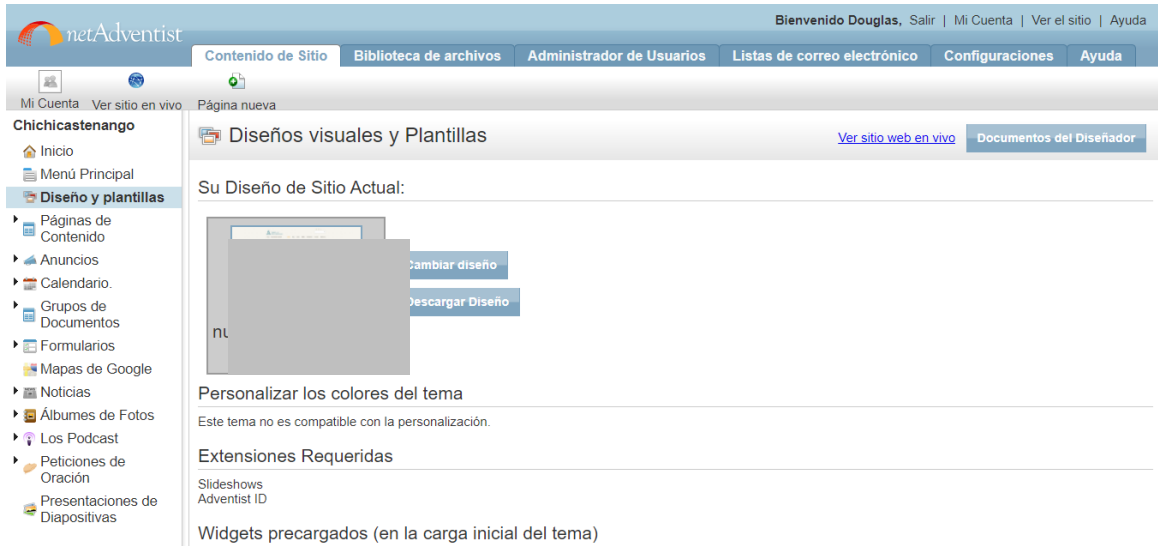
netAdventist

Bienvenido Douglas, Salir | Mi Cuenta | Ver el sitio | Ayuda

Contenido de Sitio | Biblioteca de archivos | Administrador de Usuarios | Listas de correo electrónico | Configuraciones | Ayuda

Mi Cuenta | Ver sitio en vivo | Página nueva

Chichicastenango

Inicio
Menú Principal
Diseño y plantillas
Páginas de Contenido
Anuncios
Calendario.
Grupos de Documentos
Formularios
Mapas de Google
Noticias
Álbumes de Fotos
Los Podcast
Peticiones de Oración
Presentaciones de Diapositivas

Diseños visuales y Plantillas

Ver sitio web en vivo | Documentos del Diseñador

Su Diseño de Sitio Actual:

Cambiar diseño
Descargar Diseño

nu

Personalizar los colores del tema

Este tema no es compatible con la personalización.

Extensiones Requeridas

Slideshows
Adventist ID

Widgets precargados (en la carga inicial del tema)